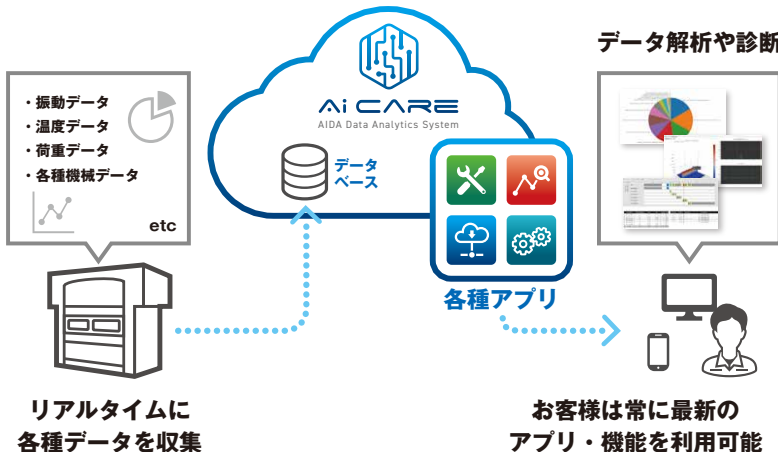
・振動データ
・温度データ
・荷重データ
・各種機械データ
etc

Ai CARE
AIDA Data Analytics System

データベース

各種アプリ

データ解析や診断

リアルタイムに
各種データを収集

お客様は常に最新の
アプリ・機能を利用可能